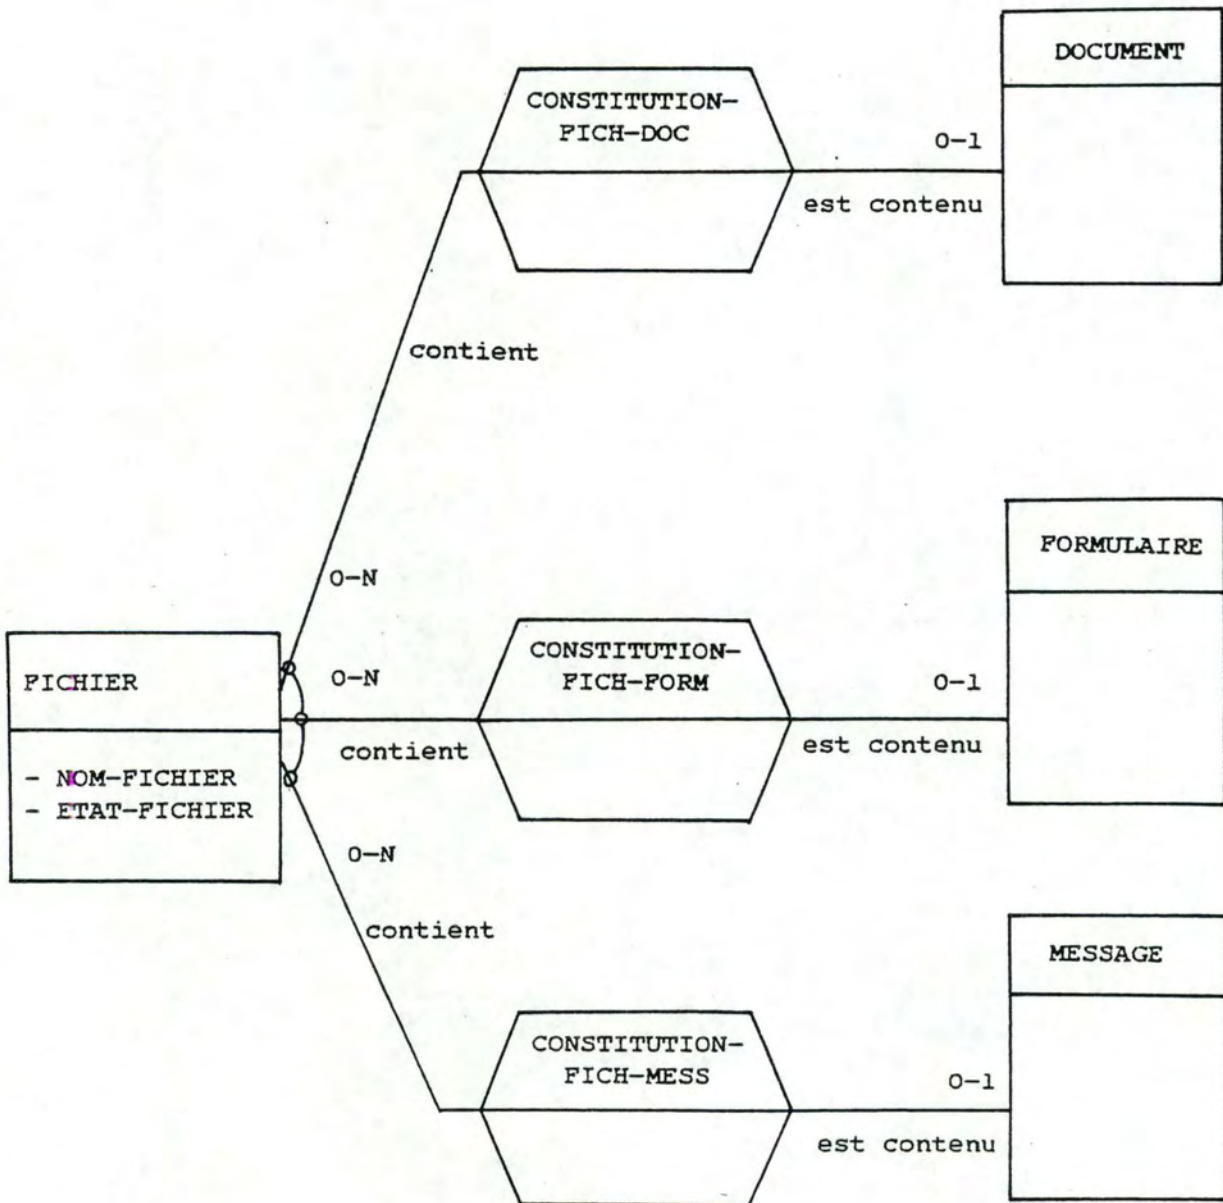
DOCUMENT

CONSTITUTION-FICH-DOC

0-1

est contenu

contient

FORMULAIRE

0-N

CONSTITUTION-FICH-FORM

FICHIER

0-N

0-1

contient

est contenu

- NOM-FICHIER
- ETAT-FICHIER

0-N

contient

MESSAGE

CONSTITUTION-FICH-MESS

0-1

est contenu